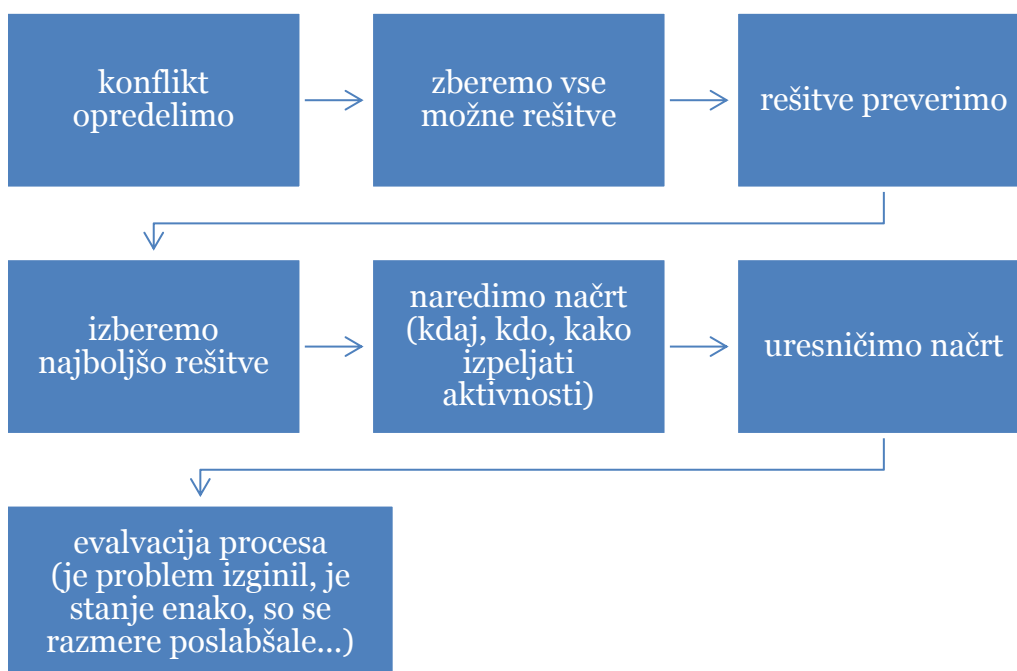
konflikt opredelimo

zberemo vse možne rešitve

rešitve preverimo

izberemo najboljšo rešitve

naredimo načrt (kdaj, kdo, kako izpeljati aktivnosti)

uresničimo načrt

evalvacija procesa (je problem izginil, je stanje enako, so se razmere poslabšale...)